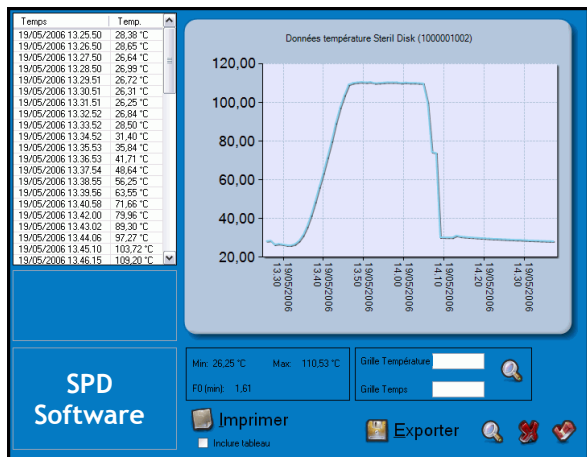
| Temps | Temp. |
|---|---|
| 19/05/2006 13.25.50 | 28,38 °C |
| 19/05/2006 13.26.50 | 28,65 °C |
| 19/05/2006 13.27.50 | 26,64 °C |
| 19/05/2006 13.28.50 | 26,99 °C |
| 19/05/2006 13.29.51 | 26,72 °C |
| 19/05/2006 13.30.51 | 26,31 °C |
| 19/05/2006 13.31.51 | 26,25 °C |
| 19/05/2006 13.32.52 | 26,84 °C |
| 19/05/2006 13.33.52 | 28,50 °C |
| 19/05/2006 13.34.52 | 31,40 °C |
| 19/05/2006 13.35.53 | 35,84 °C |
| 19/05/2006 13.36.53 | 41,71 °C |
| 19/05/2006 13.37.54 | 48,64 °C |
| 19/05/2006 13.38.55 | 56,25 °C |
| 19/05/2006 13.39.56 | 63,55 °C |
| 19/05/2006 13.40.58 | 71,66 °C |
| 19/05/2006 13.42.00 | 79,96 °C |
| 19/05/2006 13.43.02 | 89,30 °C |
| 19/05/2006 13.44.06 | 97,27 °C |
| 19/05/2006 13.45.10 | 103,72 °C |
| 19/05/2006 13.46.15 | 109,20 °C |

Données température Steril Disk (1000001002)

120,00
100,00
80,00
60,00
40,00
20,00

19/05/2006 13.30
19/05/2006 13.40
19/05/2006 13.50
19/05/2006 14.00
19/05/2006 14.10
19/05/2006 14.20
19/05/2006 14.30

SPD Software

Min: 26,25 °C Max: 110,53 °C
F0 (min): 1,61

Grille Température
Grille Temps

Imprimer
Inclure tableau

Exporter